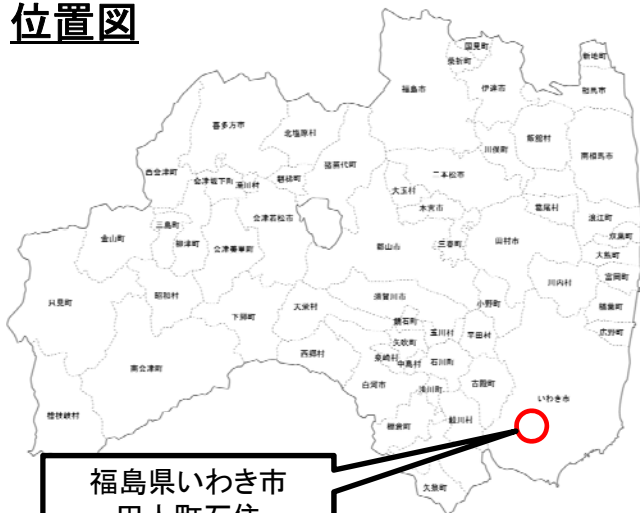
位置図

国見町
桑折町
伊達市
福島市
新地町
相馬市
喜多方市
北塩原村
飯舘村
南相馬市
川俣町
猪苗代町
西会津町
会津坂下町
湯川村
磐梯町
二本松市
大玉村
葛尾村
浪江町
本宮市
会津若松市
双葉町
三島町
金山町
柳津町
会津美里町
郡山市
三春町
田村市
大熊町
川内村
富岡町
只見町
昭和村
楢葉町
天栄村
須賀川市
小野町
下郷町
広野町
鏡石町
玉川村
平田村
矢吹町
西郷村
泉崎村
中島村
石川町
南会津町
白河市
浅川町
古殿町
いわき市
檜枝岐村
棚倉町
鮫川村
矢祭町

福島県いわき市
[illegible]